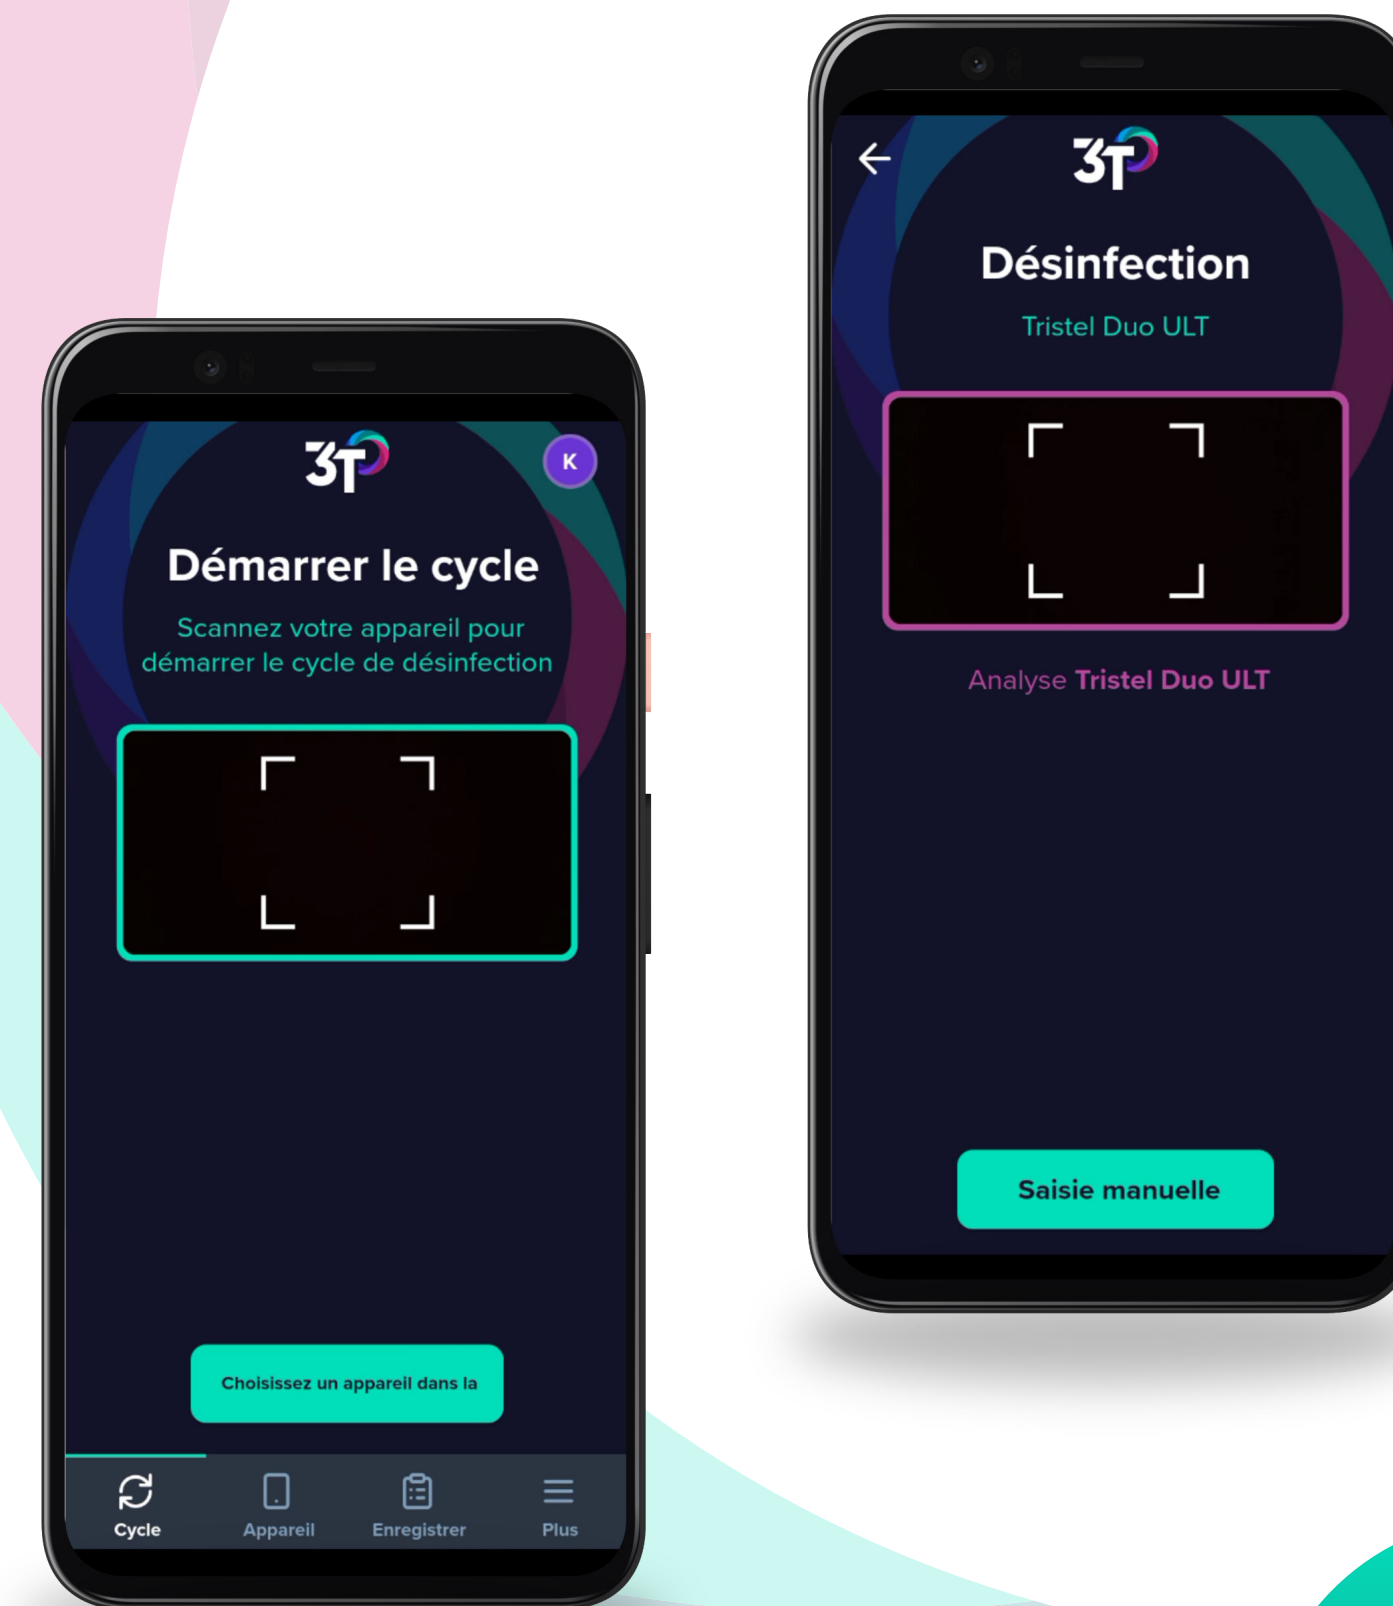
3T

K

Démarrer le cycle

Scannez votre appareil pour démarrer le cycle de désinfection

Choisissez un appareil dans la

Cycle
Appareil
Enregistrer
Plus

3T

Désinfection

Tristel Duo ULT

Analyse Tristel Duo ULT

Saisie manuelle